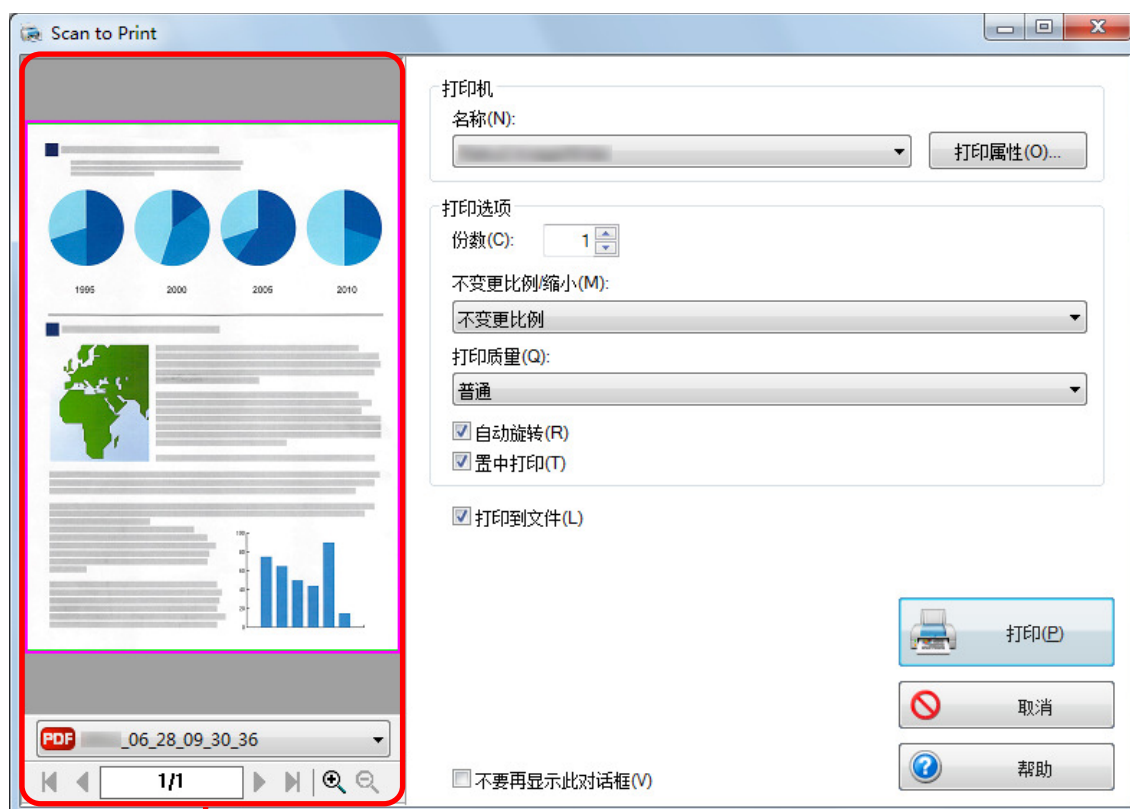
Scan to Print

1995 2000 2005 2010

PDF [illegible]_06_28_09_30_36

1/1

打印机
名称(N):
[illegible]
打印属性(O)...

打印选项
份数(C): 1
不变更比例/缩小(M):
不变更比例
打印质量(Q):
普通
自动旋转(R)
置中打印(T)

打印到文件(L)

打印(P)
取消
帮助

不要再显示此对话框(V)